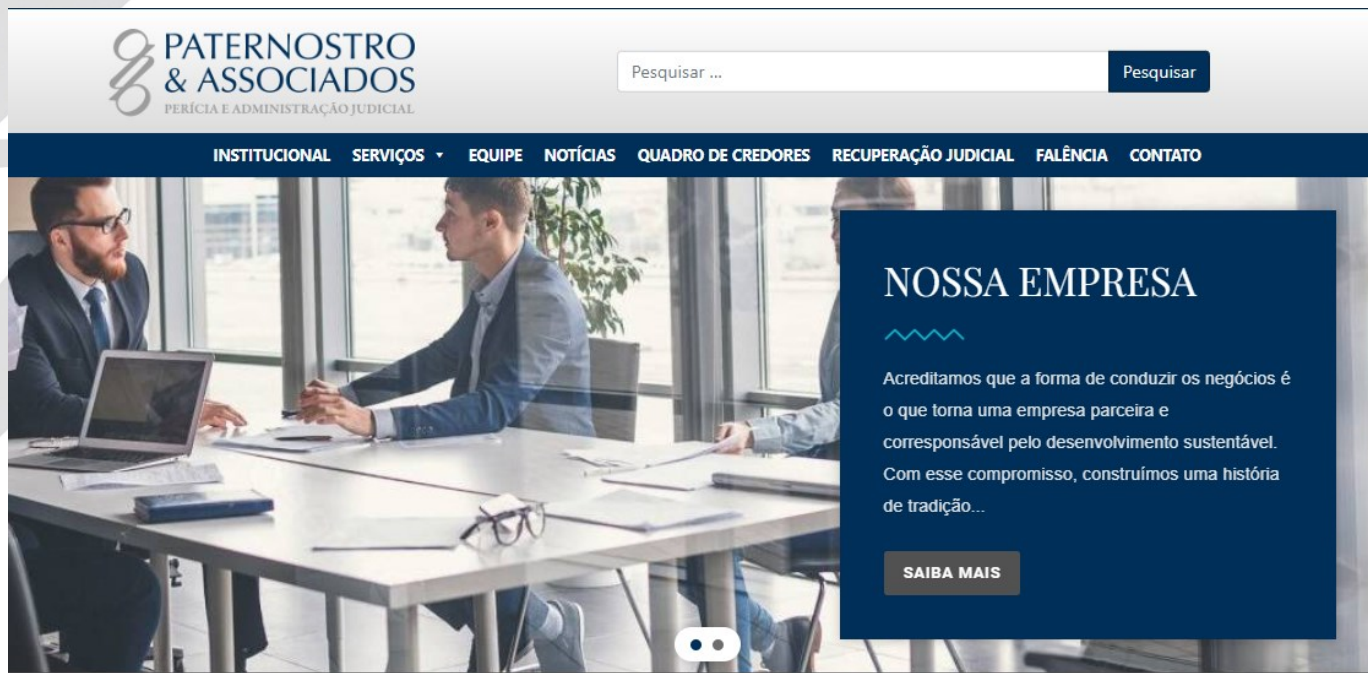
PATERNOSTRO
& ASSOCIADOS
PERÍCIA E ADMINISTRAÇÃO JUDICIAL

Pesquisar ...

Pesquisar

INSTITUCIONAL SERVIÇOS EQUIPE NOTÍCIAS QUADRO DE CREDORES RECUPERAÇÃO JUDICIAL FALÊNCIA CONTATO

NOSSA EMPRESA

Acreditamos que a forma de conduzir os negócios é o que torna uma empresa parceira e corresponsável pelo desenvolvimento sustentável. Com esse compromisso, construímos uma história de tradição...

SAIBA MAIS